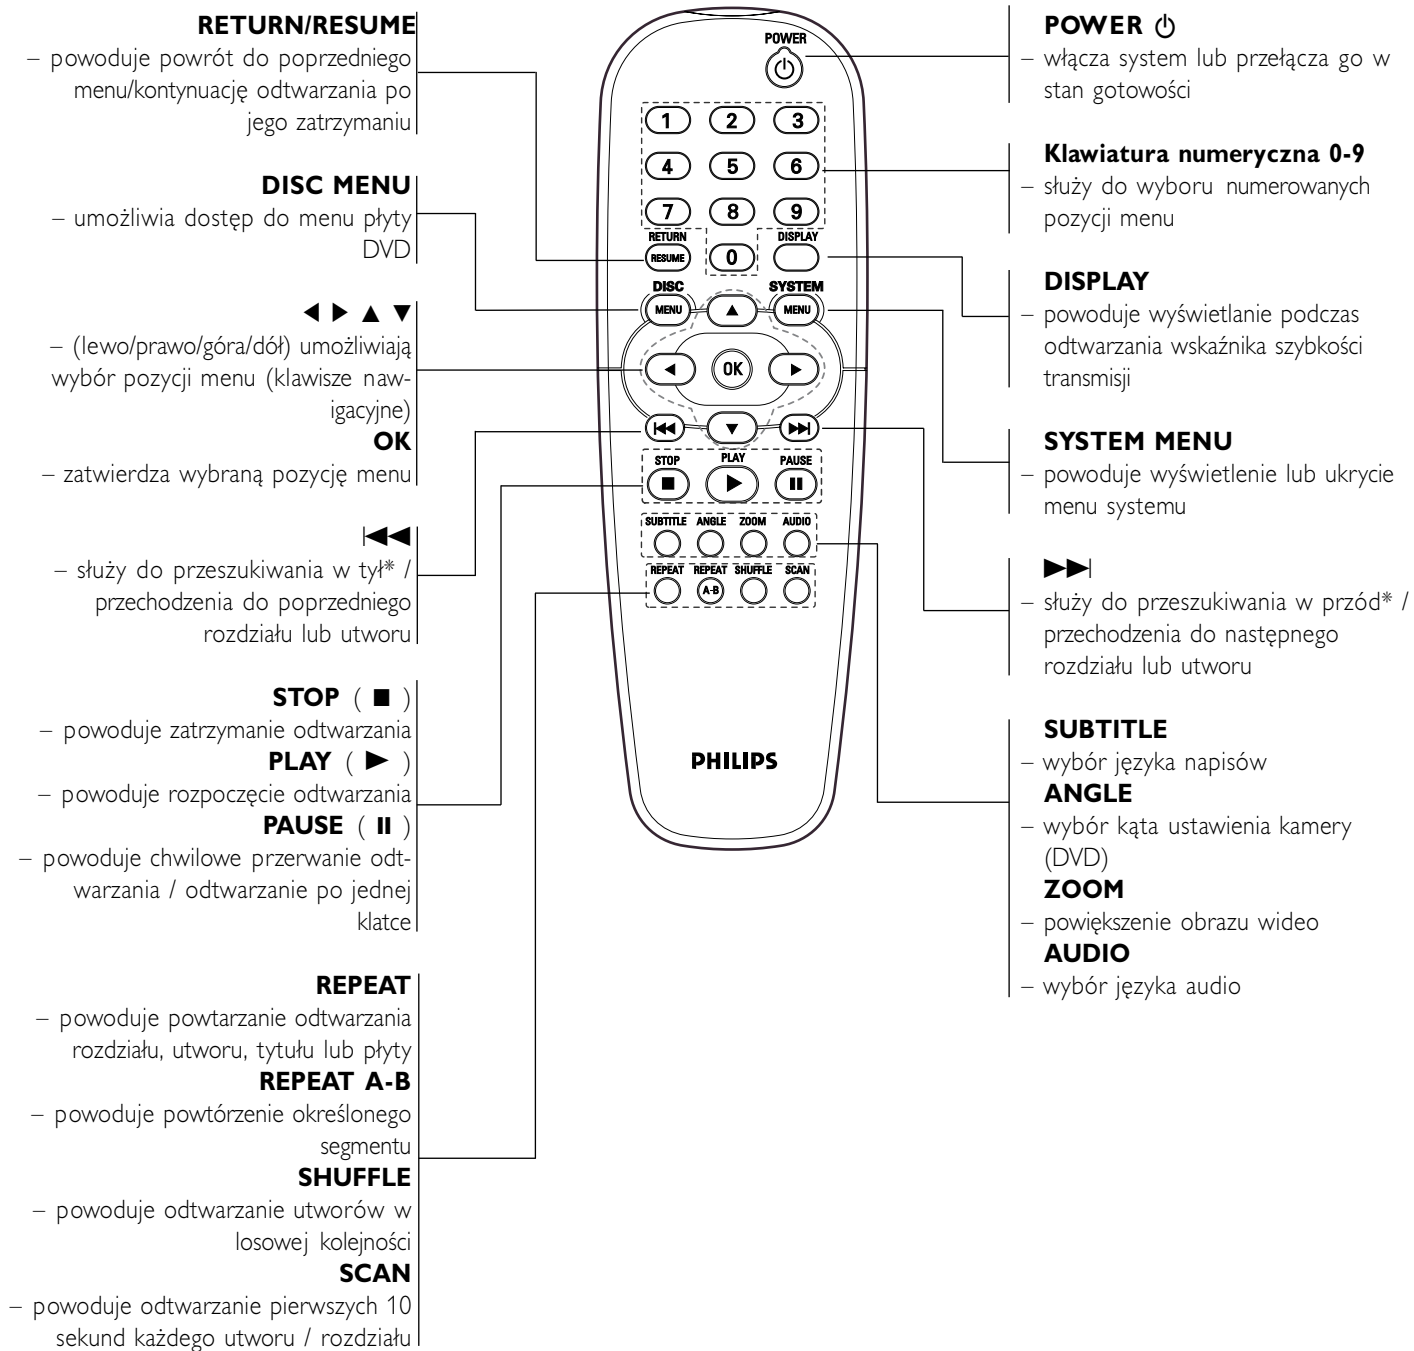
**RETURN/RESUME**
– powoduje powrót do poprzedniego menu/kontynuację odtwarzania po jego zatrzymaniu

**DISC MENU**
– umożliwia dostęp do menu płyty DVD

◀ ▶ ▲ ▼
– (lewo/prawo/góra/dół) umożliwiają wybór pozycji menu (klawisze nawigacyjne)
**OK**
– zatwierdza wybraną pozycję menu

|◀◀
– służy do przeszukiwania w tył* / przechodzenia do poprzedniego rozdziału lub utworu

**STOP** ( ■ )
– powoduje zatrzymanie odtwarzania
**PLAY** ( ▶ )
– powoduje rozpoczęcie odtwarzania
**PAUSE** ( II )
– powoduje chwilowe przerwanie odtwarzania / odtwarzanie po jednej klatce

**REPEAT**
– powoduje powtarzanie odtwarzania rozdziału, utworu, tytułu lub płyty
**REPEAT A-B**
– powoduje powtórzenie określonego segmentu
**SHUFFLE**
– powoduje odtwarzanie utworów w losowej kolejności
**SCAN**
– powoduje odtwarzanie pierwszych 10 sekund każdego utworu / rozdziału

POWER
1 2 3
4 5 6
7 8 9
RETURN RESUME 0 DISPLAY
DISC MENU SYSTEM MENU
OK
STOP PLAY PAUSE
SUBTITLE ANGLE ZOOM AUDIO
REPEAT REPEAT A-B SHUFFLE SCAN
PHILIPS

**POWER** ⏻
– włącza system lub przełącza go w stan gotowości

**Klawiatura numeryczna 0-9**
– służy do wyboru numerowanych pozycji menu

**DISPLAY**
– powoduje wyświetlanie podczas odtwarzania wskaźnika szybkości transmisji

**SYSTEM MENU**
– powoduje wyświetlenie lub ukrycie menu systemu

▶▶|
– służy do przeszukiwania w przód* / przechodzenia do następnego rozdziału lub utworu

**SUBTITLE**
– wybór języka napisów
**ANGLE**
– wybór kąta ustawienia kamery (DVD)
**ZOOM**
– powiększenie obrazu wideo
**AUDIO**
– wybór języka audio